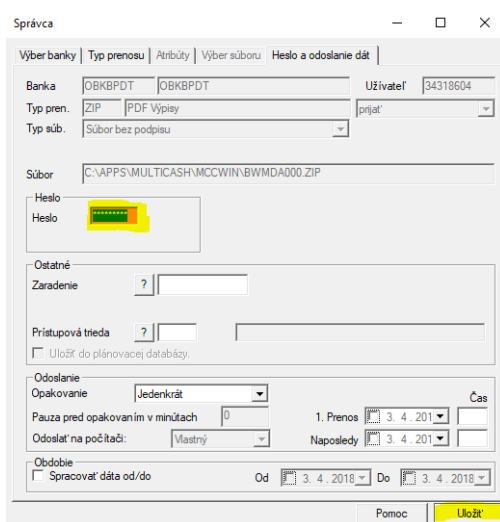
Správca

Výber banky | Typ prenosu | Atribúty | Výber súboru | Heslo a odoslanie dát

Banka OBKBPDT OBKBPDT Užívateľ 34318604

Typ pren. ZIP PDF Výpisy prijať

Typ súb. Súbor bez podpisu

Súbor C:\APPS\MULTICASH\MCCWIN\BWMDA000.ZIP

Heslo

Heslo ********

Ostatné

Zaradenie ?

Prístupová trieda ?

Uložiť do plánovacej databázy.

Odoslanie

Opakovanie Jedenkrát

Čas

Pauza pred opakovaním v minútach 0

1. Prenos 3. 4. 201

Odosľať na počítači: Vlastný

Naposledy 3. 4. 201

Obdobie

Spracovať dáta od/do

Od 3. 4. 2018 Do 3. 4. 2018

Pomoc Uložiť